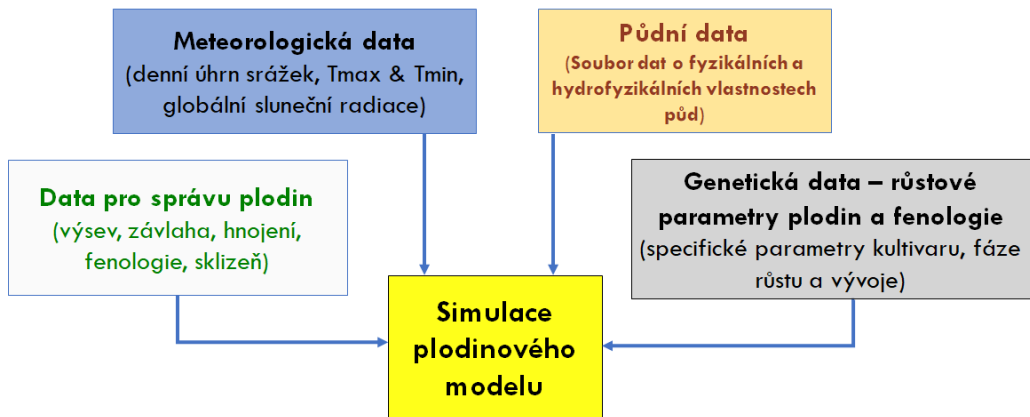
Meteorologická data
(denní úhrn srážek, Tmax & Tmin, globální sluneční radiace)

Půdní data
(Soubor dat o fyzikálních a hydrofyzikálních vlastnostech půd)

Data pro správu plodin
(výsev, závlaha, hnojení, fenologie, sklizeň)

Genetická data – růstové parametry plodin a fenologie
(specifické parametry kultivaru, fáze růstu a vývoje)

Simulace plodinového modelu